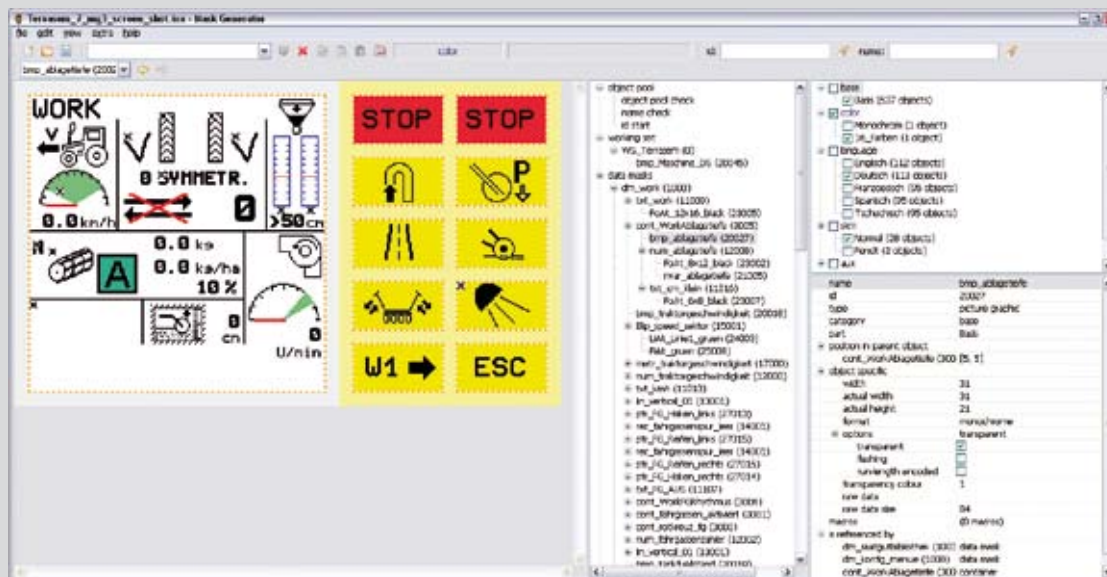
Terrasoon_7_wg1_screen_shot.ico - Mask Generator

file edit view extra help

color

id: name:

bmp_ablagetiefe (2002

WORK

0 SYMMETR.

0

0.0 km/h

>50 cm

0.0 kg

0.0 kg/ha

10 %

A

0 cm

0 U/min

STOP

STOP

P

W1 ➡

ESC

object pool
object pool check
name check
id start
working set
WS_Terrasem 60
bmp_Maschine_16 (20045)
data mask
dm_work (1000)
txt_work (11000)
Font_12x16_black (23005)
cont_WorkAblagetiefe (3005)
bmp_ablagetiefe (20027)
num_ablagetiefe (12009)
Font_8x12_black (23002)
mar_ablagetiefe (21005)
txt_cm_klein (11216)
Font_6x8_black (23007)
bmp_traktorgeschwindigkeit (20008)
Bip_speed_anzeige (35001)
Lin_Linie1_gruen (24003)
Fill_gruen (25008)
mehr_traktorgeschwindigkeit (17000)
num_traktorgeschwindigkeit (12000)
txt_kmh (11033)
ln_vertical_01 (33001)
pic_FG_Haken_links (27013)
rec_fahrgassenspur_links (34001)
pic_FG_Haken_links (27015)
rec_fahrgassenspur_links (34002)
pic_FG_Haken_rechts (27016)
pic_FG_Haken_rechts (27014)
txt_FG_AUS (11007)
cont_WorkFahrrhythmus (3006)
cont_fahrgassen_aktuell (3001)
cont_Rotierungs_fg (3001)
num_fahrgassenzähler (12002)
ln_vertical_01 (33001)

base
Basis (537 objects)
color
Monochrom (1 object)
16_Farben (1 object)
language
Englisch (112 objects)
Deutsch (112 objects)
Französisch (56 objects)
Spanisch (56 objects)
Tschechisch (56 objects)
skin
Normal (28 objects)
Pendit (2 objects)
aux

name | bmp_ablagetiefe
id | 20027
type | picture graphic
category | base
part | Basis
position in parent object
cont_WorkAblagetiefe (300 [5, 5]
object specific
width | 31
actual width | 31
actual height | 21
format | monochrome
options | transparent
transparent
flashing
runlength encoded
transparency colour | 1
raw data
raw data size | 84
macros | (0 macros)
is referenced by
dm_ausgabefeld (300 data mask
dm_konfig_menue (1008) data mask
cont_WorkAblagetiefe (300 container